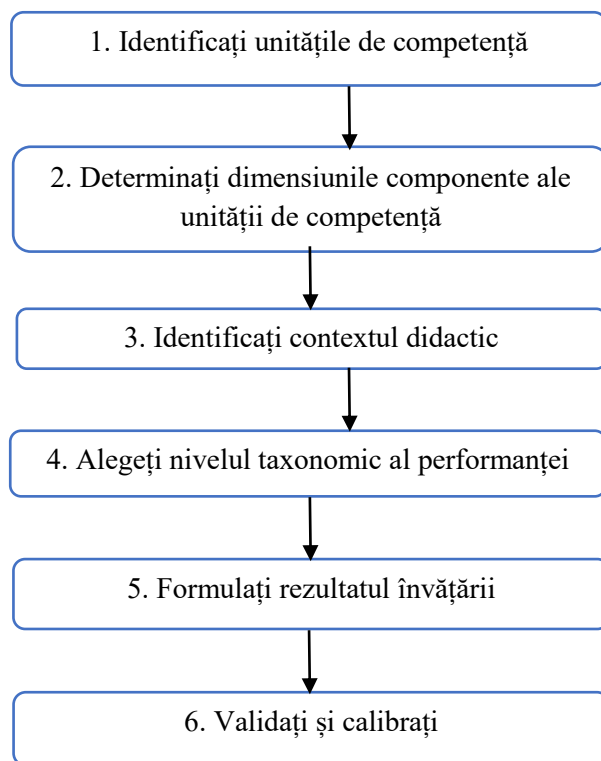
1. Identificați unitățile de competență

2. Determinați dimensiunile componente ale unității de competență

3. Identificați contextul didactic

4. Alegeți nivelul taxonomic al performanței

5. Formulați rezultatul învățării

6. Validați și calibrați